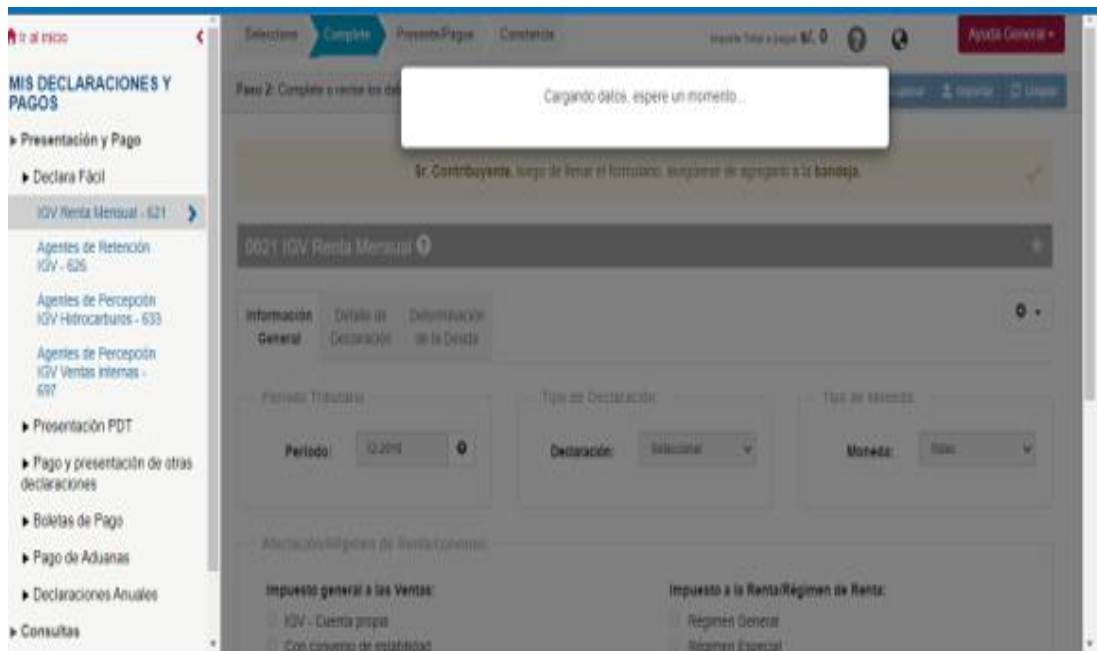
Ir al inicio

MIS DECLARACIONES Y PAGOS

▸ Presentación y Pago

▸ Declara Fácil

IGV Renta Mensual - 621

Agentes de Retención IGV - 626

Agentes de Percepción IGV Hidrocarburos - 633

Agentes de Percepción IGV Ventas internas - 697

▸ Presentación PDT

▸ Pago y presentación de otras declaraciones

▸ Boletas de Pago

▸ Pago de Aduanas

▸ Declaraciones Anuales

▸ Consultas

Seleccione | Complete | Presente/Pague | Constancia

Importe Total a pagar S/. 0

Ayuda General

Paso 2: Complete o revise los de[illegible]

Importar | Limpiar

Cargando datos, espere un momento...

Sr. Contribuyente, luego de llenar el formulario, sugerimos se agregarlo a la bandeja.

0621 IGV Renta Mensual

Información General | Detalle de Declaración | Determinación de la Deuda

Periodo Tributario

Periodo: 12-2016

Tipo de Declaración

Declaración: Seleccionar

Tipo de Moneda

Moneda: Soles

Afectación/Régimen de Renta/Comercio

Impuesto general a las Ventas:

IGV - Cuenta propia

Con convenio de estabilidad

Impuesto a la Renta/Régimen de Renta:

Régimen General

Régimen Especial